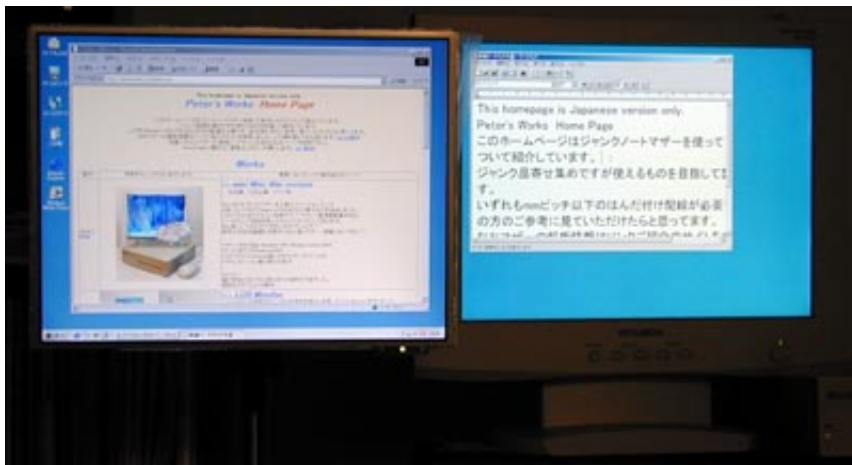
Peter's Works Home Page

Works

This homepage is Japanese version only.
Peter's Works Home Page
このホームページはジャンクノートマザーを使って
ついて紹介しています。
ジャンク品寄せ集めですが使えるものを目指してま
いずれもmmピッチ以下のはんだ付け配線が必要
の方のご参考に見ていただけたらと思っています。
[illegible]

MITSUBISHI